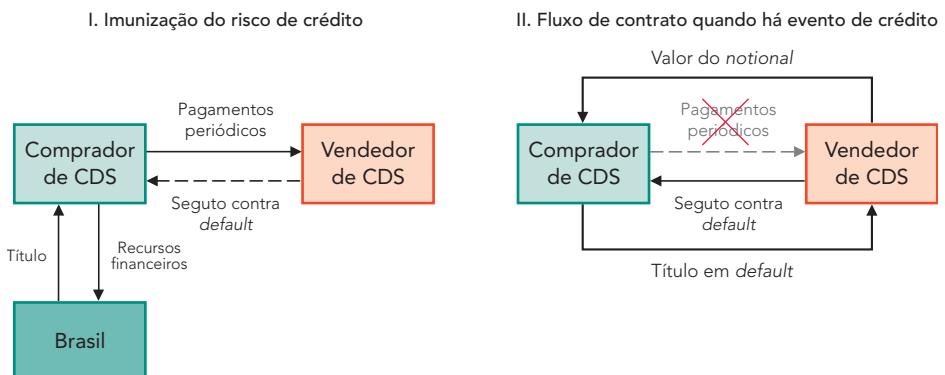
I. Imunização do risco de crédito

Pagamentos periódicos

Comprador de CDS

Vendedor de CDS

Seguto contra *default*

Título

Recursos financeiros

Brasil

II. Fluxo de contrato quando há evento de crédito

Valor do *notional*

Pagamentos periódicos

Comprador de CDS

Vendedor de CDS

Seguto contra *default*

Título em *default*